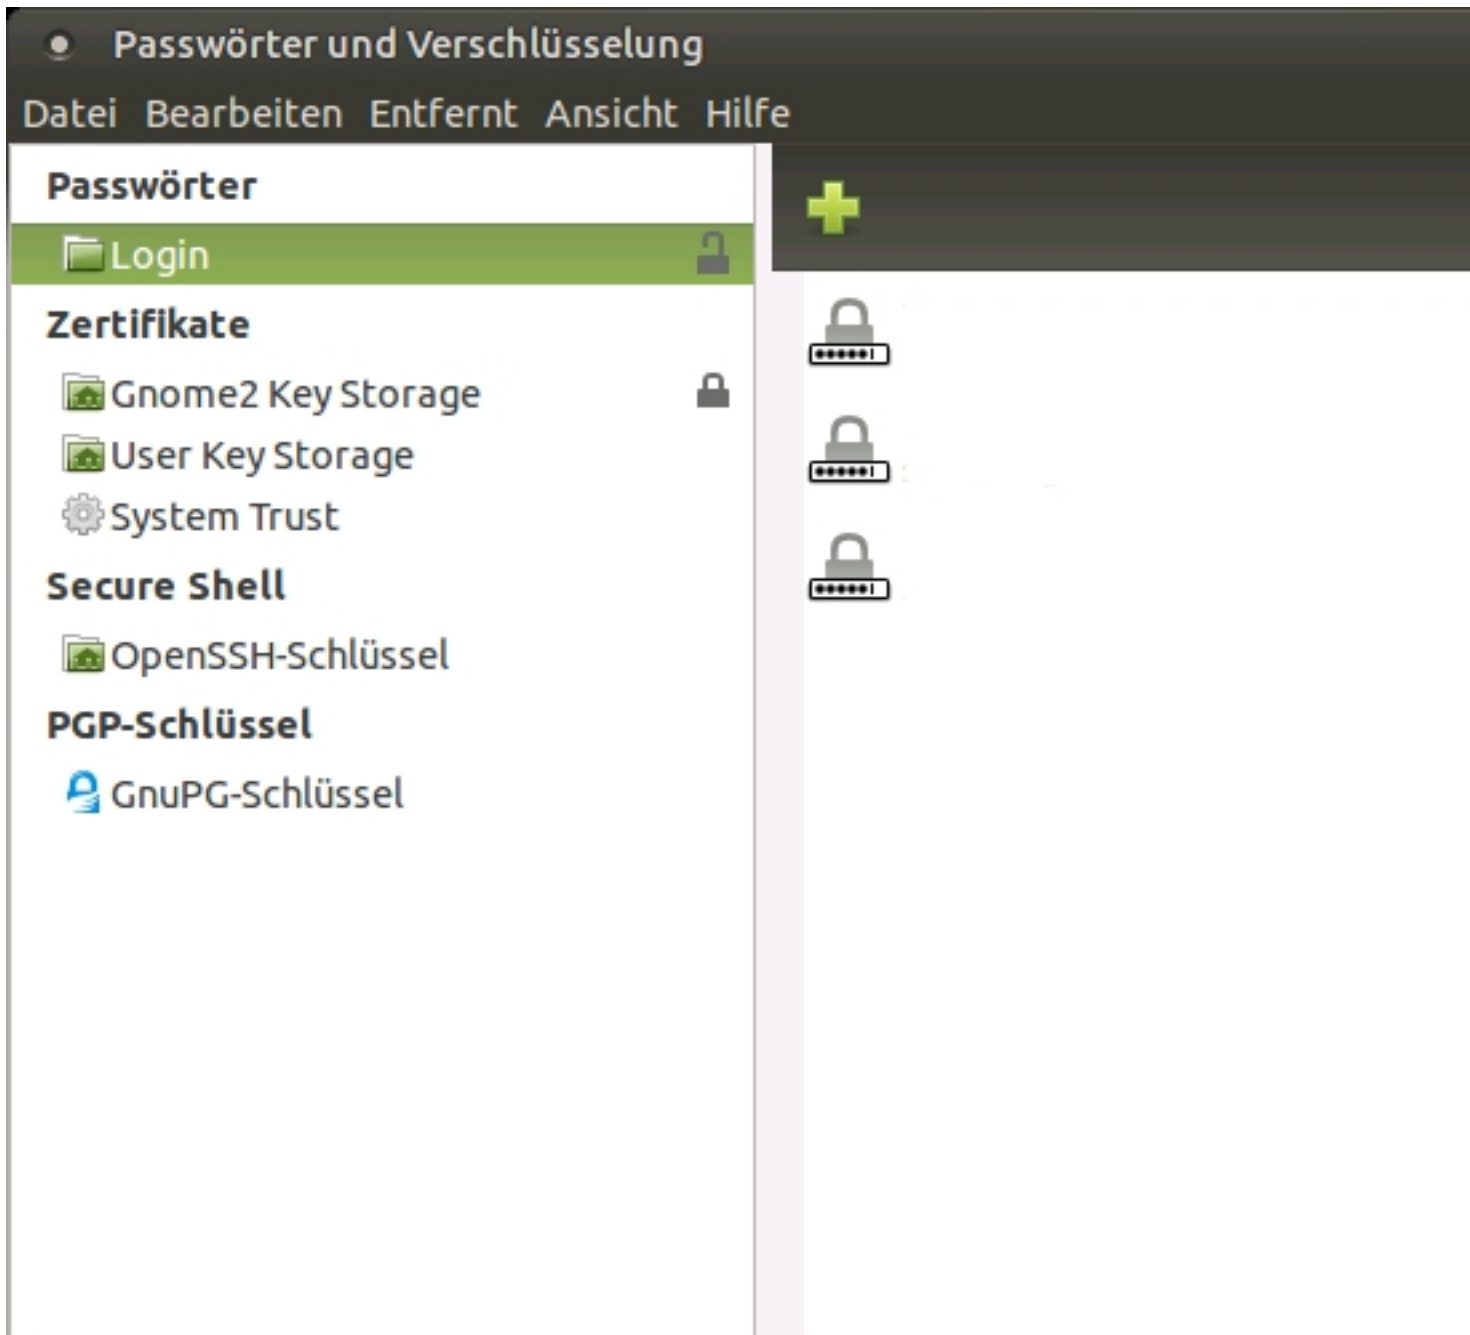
Passwörter und Verschlüsselung

Datei Bearbeiten Entfernt Ansicht Hilfe

Passwörter

Login

Zertifikate

Gnome2 Key Storage

User Key Storage

System Trust

Secure Shell

OpenSSH-Schlüssel

PGP-Schlüssel

GnuPG-Schlüssel